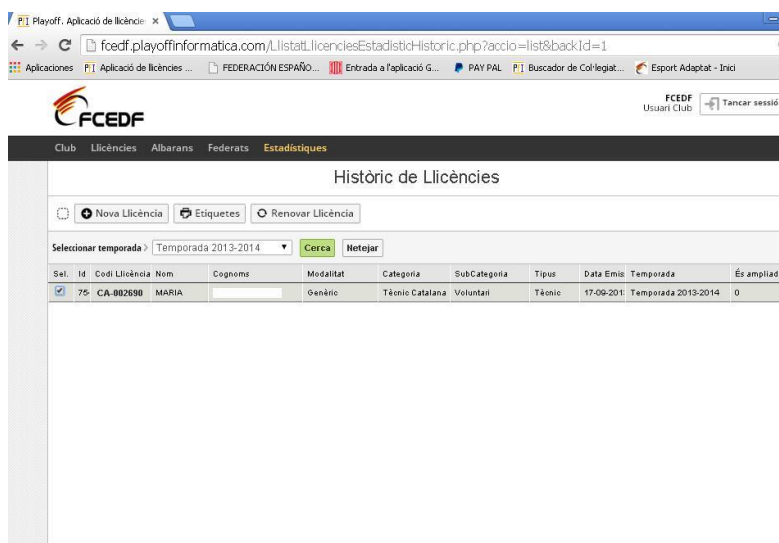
PI Playoff. Aplicació de llicènci ×

fcedf.playoffinformatica.com/LlistatLlicenciesEstadisticHistoric.php?accio=list&backId=1

Aplicaciones PI Aplicació de llicències ... FEDERACIÓN ESPAÑO... Entrada a l'aplicació G... PAY PAL PI Buscador de Col·legiat... Esport Adaptat - Inici

FCEDF

FCEDF
Usuari Club

Tancar sessió

Club Llicències Albarans Federats Estadístiques

Històric de Llicències

Nova Llicència Etiquetes Renovar Llicència

Seleccionar temporada > Temporada 2013-2014 Cerca Netejar

| Sel. | Id | Codi Llicència | Nom | Cognoms | Modalitat | Categoria | SubCategoria | Tipus | Data Emis | Temporada | És ampliad |
|---|---|---|---|---|---|---|---|---|---|---|---|
| ☑ | 75 | CA-002690 | MARIA | | Genèric | Tècnic Catalana | Voluntari | Tècnic | 17-09-201 | Temporada 2013-2014 | 0 |